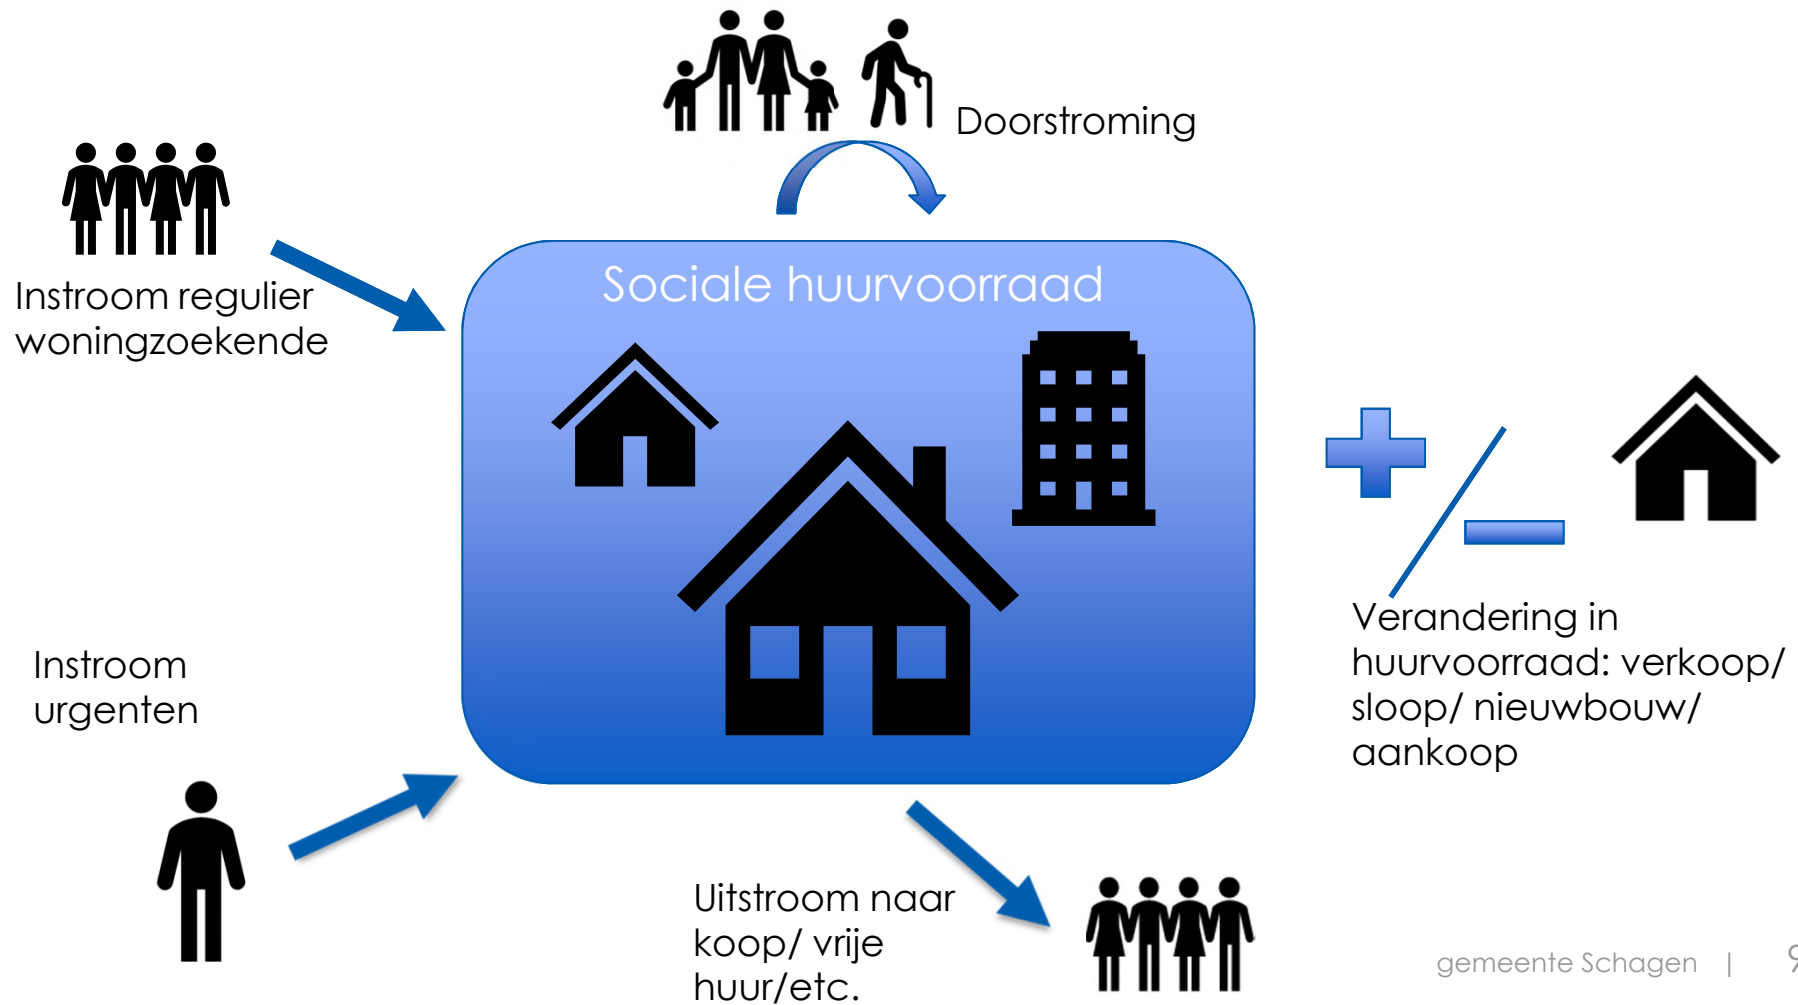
Doorstroming

Instroom regulier woningzoekende

Sociale huurvoorraad

Verandering in huurvoorraad: verkoop/ sloop/ nieuwbouw/ aankoop

Instroom urgenten

Uitstroom naar koop/ vrije huur/etc.

gemeente Schagen | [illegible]